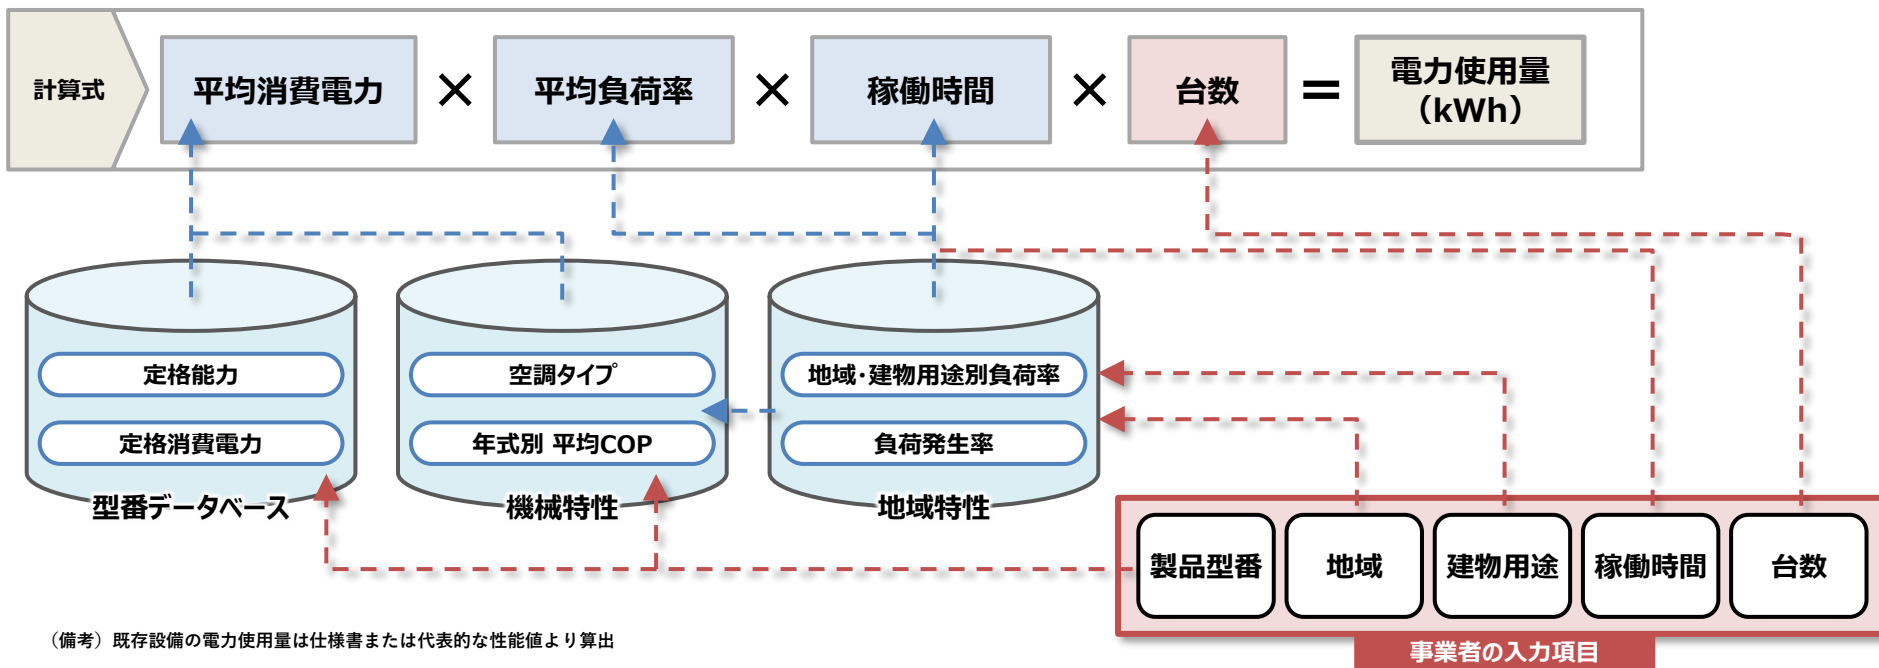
計算式

平均消費電力 × 平均負荷率 × 稼働時間 × 台数 = 電力使用量（kWh）

定格能力

定格消費電力

型番データベース

空調タイプ

年式別 平均COP

機械特性

地域·建物用途別負荷率

負荷発生率

地域特性

製品型番

地域

建物用途

稼働時間

台数

事業者の入力項目

（備考）既存設備の電力使用量は仕様書または代表的な性能値より算出